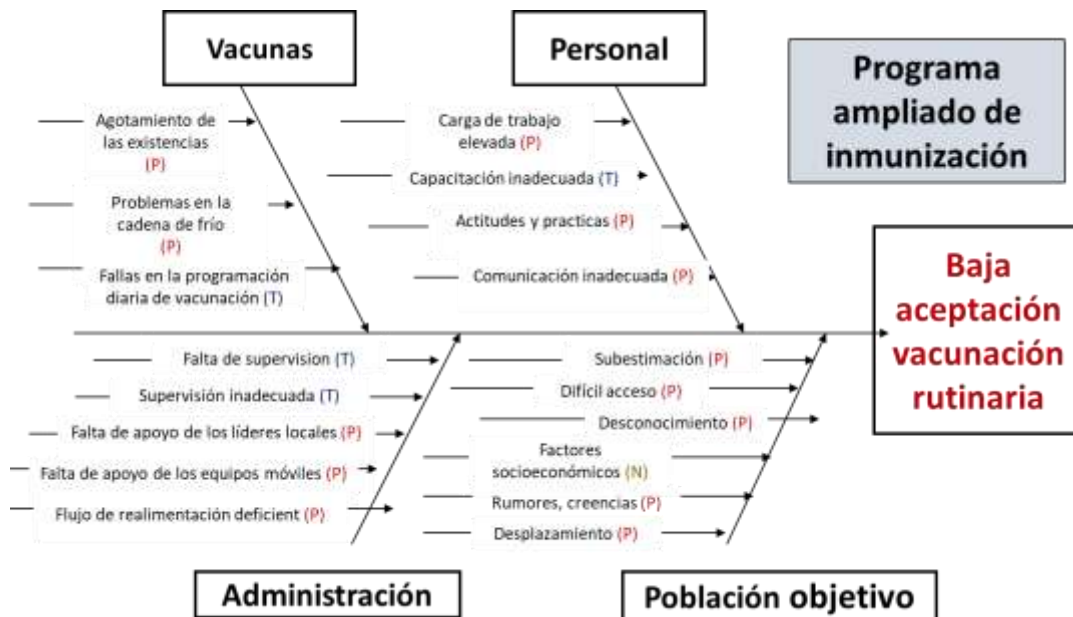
Vacunas

Personal

Programa ampliado de inmunización

Agotamiento de las existencias (P)

Problemas en la cadena de frío (P)

Fallas en la programación diaria de vacunación (T)

Carga de trabajo elevada (P)

Capacitación inadecuada (T)

Actitudes y practicas (P)

Comunicación inadecuada (P)

Baja aceptación vacunación rutinaria

Falta de supervision (T)

Supervisión inadecuada (T)

Falta de apoyo de los líderes locales (P)

Falta de apoyo de los equipos móviles (P)

Flujo de realimentación deficient (P)

Subestimación (P)

Difícil acceso (P)

Desconocimiento (P)

Factores socioeconómicos (N)

Rumores, creencias (P)

Desplazamiento (P)

Administración

Población objetivo